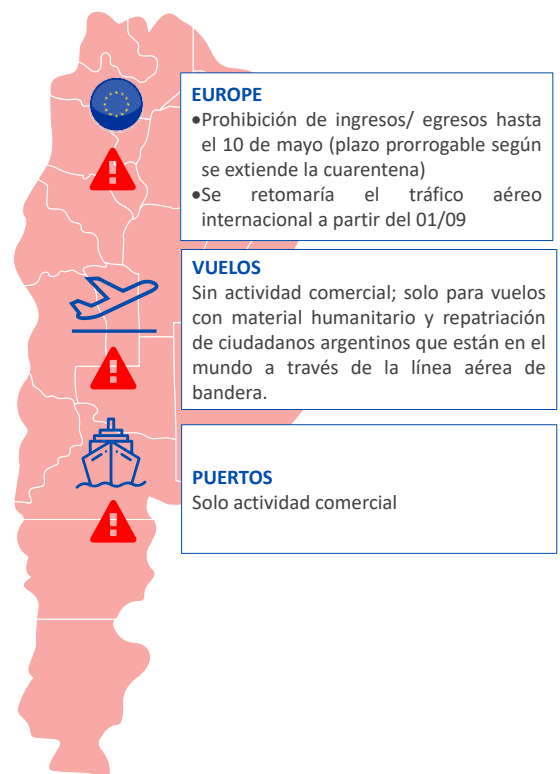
EUROPE
•Prohibición de ingresos/ egresos hasta el 10 de mayo (plazo prorrogable según se extiende la cuarentena)
•Se retomaría el tráfico aéreo internacional a partir del 01/09

VUELOS
Sin actividad comercial; solo para vuelos con material humanitario y repatriación de ciudadanos argentinos que están en el mundo a través de la línea aérea de bandera.

PUERTOS
Solo actividad comercial